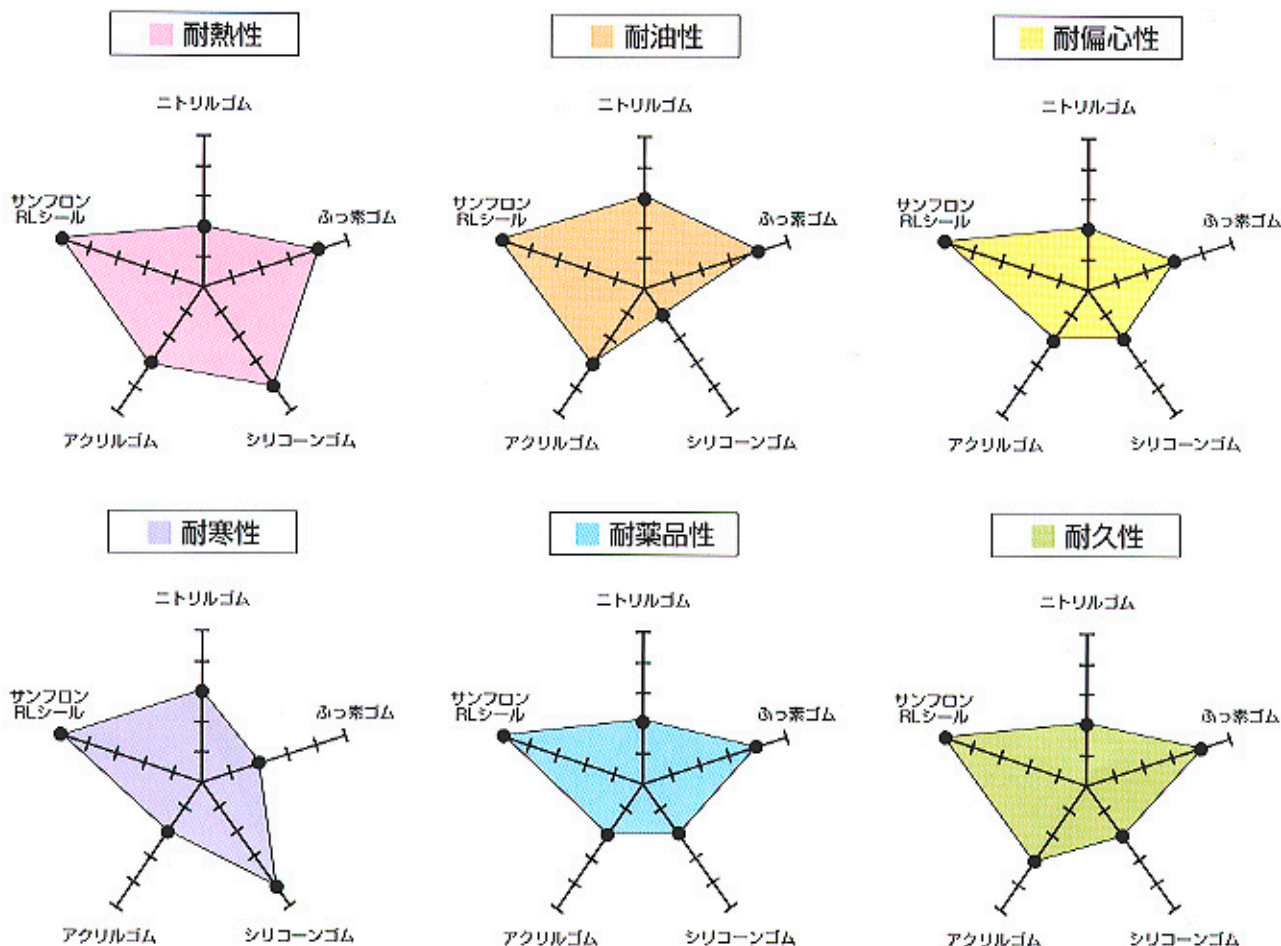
耐熱性

ニトリルゴム
サンフロン RLシール
ふっ素ゴム
アクリルゴム
シリコーンゴム

耐油性

ニトリルゴム
サンフロン RLシール
ふっ素ゴム
アクリルゴム
シリコーンゴム

耐偏心性

ニトリルゴム
サンフロン RLシール
ふっ素ゴム
アクリルゴム
シリコーンゴム

耐寒性

ニトリルゴム
サンフロン RLシール
ふっ素ゴム
アクリルゴム
シリコーンゴム

耐薬品性

ニトリルゴム
サンフロン RLシール
ふっ素ゴム
アクリルゴム
シリコーンゴム

耐久性

ニトリルゴム
サンフロン RLシール
ふっ素ゴム
アクリルゴム
シリコーンゴム